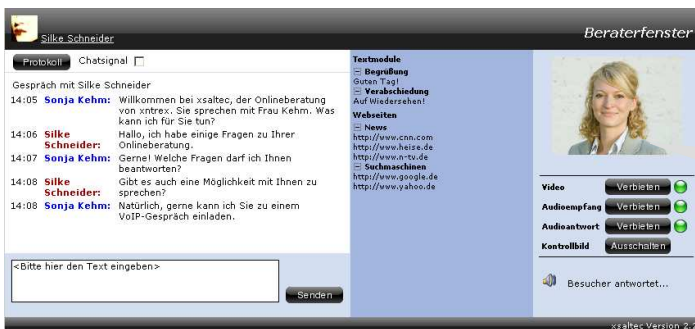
Silke Schneider

Beraterfenster

Protokoll Chatsignal

Gespräch mit Silke Schneider

14:05 Sonja Kehm: Willkommen bei xsaltec, der Onlineberatung von xntrex. Sie sprechen mit Frau Kehm. Was kann ich für Sie tun?

14:06 Silke Schneider: Hallo, ich habe einige Fragen zu Ihrer Onlineberatung.

14:07 Sonja Kehm: Gerne! Welche Fragen darf ich Ihnen beantworten?

14:08 Silke Schneider: Gibt es auch eine Möglichkeit mit Ihnen zu sprechen?

14:08 Sonja Kehm: Natürlich, gerne kann ich Sie zu einem VoIP-Gespräch einladen.

<Bitte hier den Text eingeben>

Senden

Textmodule
⊟ Begrüßung
Guten Tag!
⊟ Verabschiedung
Auf Wiedersehen!

Webseiten
⊟ News
http://www.cnn.com
http://www.heise.de
http://www.n-tv.de
⊟ Suchmaschinen
http://www.google.de
http://www.yahoo.de

Video Verbieten
Audioempfang Verbieten
Audioantwort Verbieten
Kontrollbild Ausschalten

Besucher antwortet...

xsaltec Version 3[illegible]